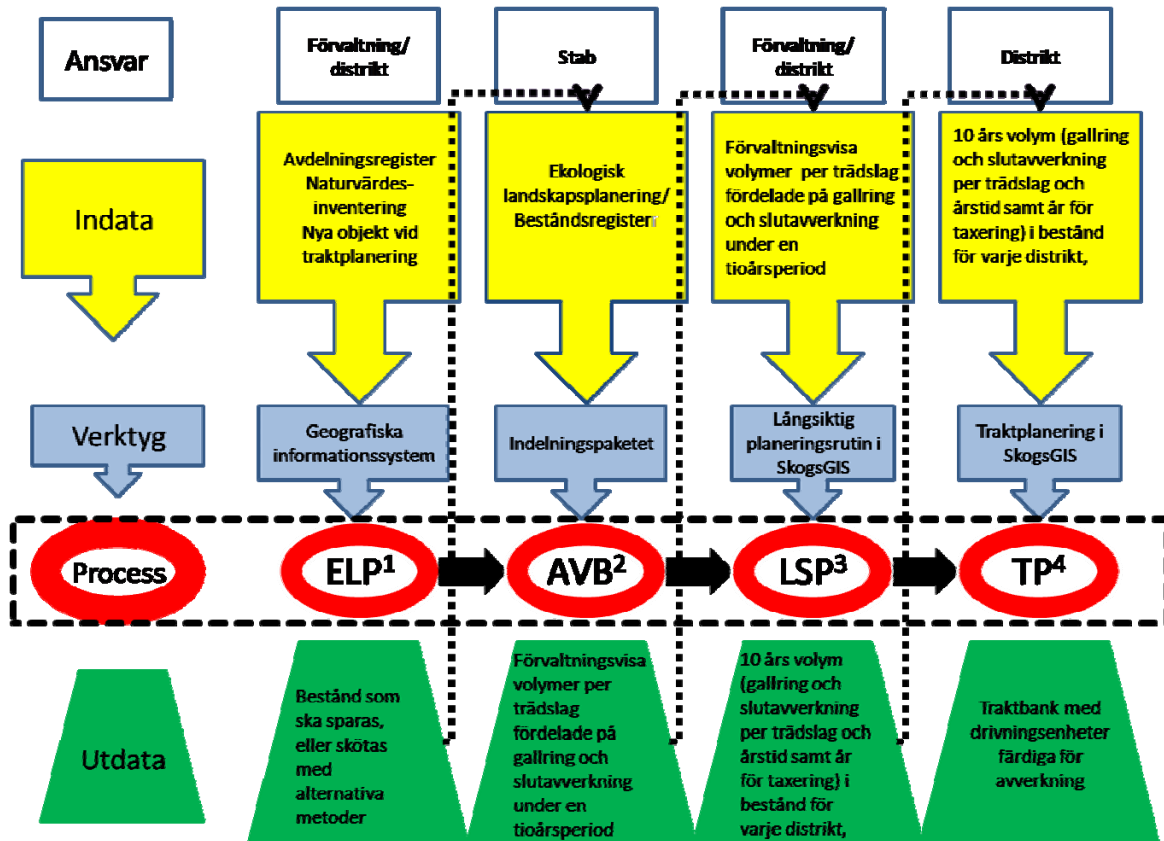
Ansvar

Förvaltning/ distrikt

Stab

Förvaltning/ distrikt

Distrikt

Indata

Avdelningsregister Naturvärdesinventering Nya objekt vid traktplanering

Ekologisk landskapsplanering/ Beståndsregister

Förvaltningsvisa volymer per trädslag fördelade på gallring och slutavverkning under en tioårsperiod

10 års volym (gallring och slutavverkning per trädslag och årstid samt år för taxering) i bestånd för varje distrikt,

Verktyg

Geografiska informationssystem

Indelningspaketet

Långsiktig planeringsrutin i SkogsGIS

Traktplanering i SkogsGIS

Process

ELP$^1$

AVB$^2$

LSP$^3$

TP$^4$

Utdata

Bestånd som ska sparas, eller skötas med alternativa metoder

Förvaltningsvisa volymer per trädslag fördelade på gallring och slutavverkning under en tioårsperiod

10 års volym (gallring och slutavverkning per trädslag och årstid samt år för taxering) i bestånd för varje distrikt,

Traktbank med drivningsenheter färdiga för avverkning